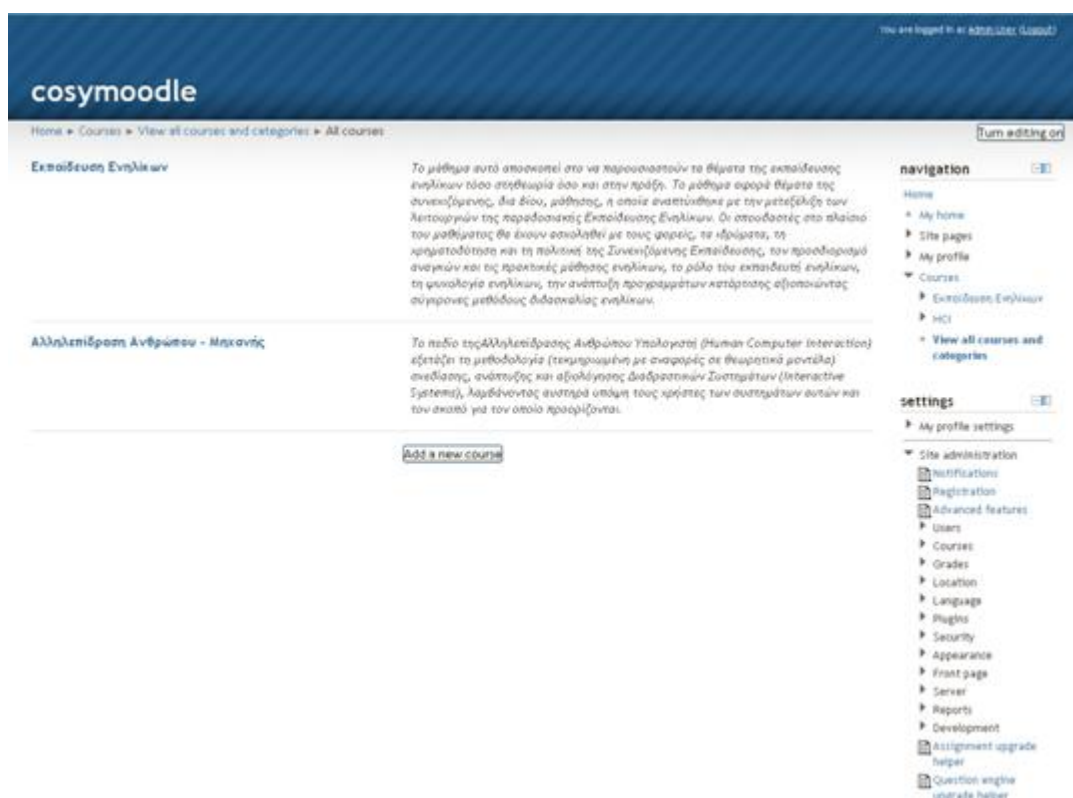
You are logged in as Admin User (Logout)

cosymoodle

Home ► Courses ► View all courses and categories ► All courses

Turn editing on

Εκπαίδευση Ενηλίκων

Το μάθημα αυτό αποσκοπεί στο να παρουσιαστούν τα θέματα της εκπαίδευσης ενηλίκων τόσο στη θεωρία όσο και στην πράξη. Το μάθημα αφορά θέματα της συνεχιζόμενης, δια βίου, μάθησης, η οποία αναπτύχθηκε με την μετεξέλιξη των λειτουργιών της παραδοσιακής Εκπαίδευσης Ενηλίκων. Οι σπουδαστές στο πλαίσιο του μαθήματος θα έχουν ασχοληθεί με τους φορείς, τα ιδρύματα, τη χρηματοδότηση και τη πολιτική της Συνεχιζόμενης Εκπαίδευσης, τον προσδιορισμό αναγκών και τις πρακτικές μάθησης ενηλίκων, το ρόλο του εκπαιδευτή ενηλίκων, τη ψυχολογία ενηλίκων, την ανάπτυξη προγραμμάτων κατάρτισης αξιοποιώντας σύγχρονες μεθόδους διδασκαλίας ενηλίκων.

Αλληλεπίδραση Ανθρώπου - Μηχανής

Το πεδίο τηςΑλληλεπίδρασης Ανθρώπου Υπολογιστή (Human Computer Interaction) εξετάζει τη μεθοδολογία (τεκμηριωμένη με αναφορές σε θεωρητικά μοντέλα) σχεδίασης, ανάπτυξης και αξιολόγησης Διαδραστικών Συστημάτων (Interactive Systems), λαμβάνοντας αυστηρά υπόψη τους χρήστες των συστημάτων αυτών και τον σκοπό για τον οποίο προορίζονται.

Add a new course

navigation
Home
My home
Site pages
My profile
Courses
Εκπαίδευση Ενηλίκων
HCI
View all courses and categories

settings
My profile settings
Site administration
Notifications
Registration
Advanced features
Users
Courses
Grades
Location
Language
Plugins
Security
Appearance
Front page
Server
Reports
Development
Assignment upgrade helper
Question engine upgrade helper